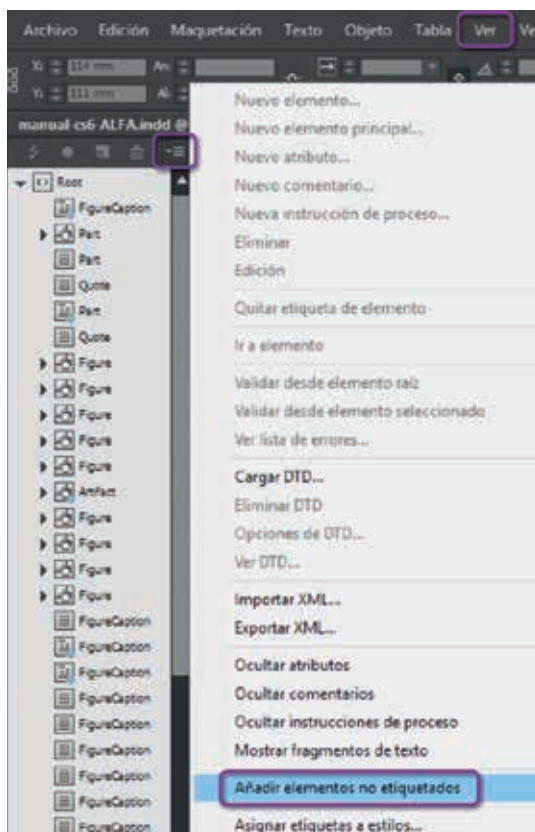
Archivo Edición Maquetación Texto Objeto Tabla Ver Ve

X: 114 mm
Y: 111 mm

manual cs6 ALFA.indd @

Root
FigureCaption
Part
Part
Quote
Part
Quote
Figure
Figure
Figure
Figure
Figure
Artifact
Figure
Figure
Figure
Figure
FigureCaption
FigureCaption
FigureCaption
FigureCaption
FigureCaption
FigureCaption
FigureCaption
FigureCaption

Nuevo elemento...
Nuevo elemento principal...
Nuevo atributo...
Nuevo comentario...
Nueva instrucción de proceso...
Eliminar
Edición
Quitar etiqueta de elemento
Ir a elemento
Validar desde elemento raíz
Validar desde elemento seleccionado
Ver lista de errores...
Cargar DTD...
Eliminar DTD
Opciones de DTD...
Ver DTD...
Importar XML...
Exportar XML...
Ocultar atributos
Ocultar comentarios
Ocultar instrucciones de proceso
Mostrar fragmentos de texto
Añadir elementos no etiquetados
Asignar etiquetas a estilos...